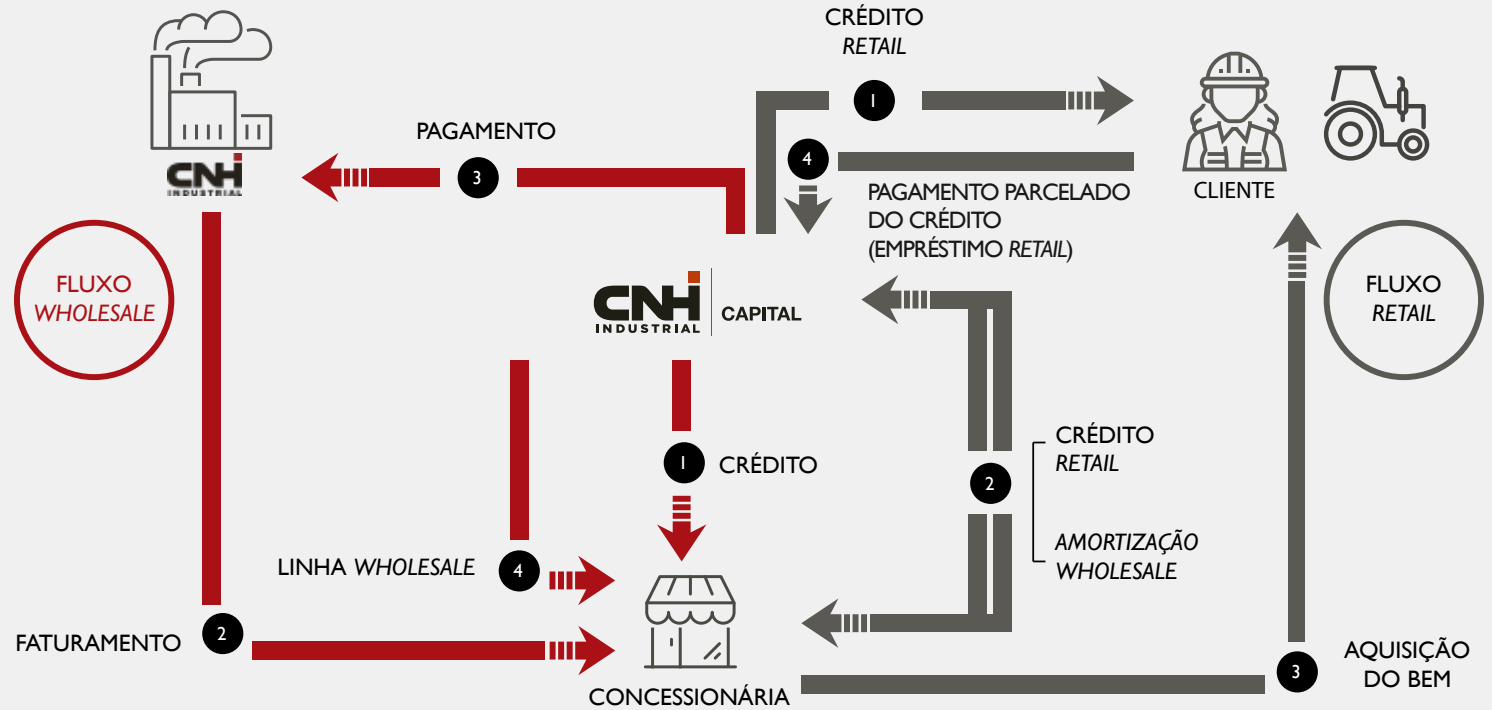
CNH INDUSTRIAL

CRÉDITO RETAIL

1

PAGAMENTO

3

4

PAGAMENTO PARCELADO DO CRÉDITO (EMPRÉSTIMO RETAIL)

CLIENTE

FLUXO WHOLESALE

CNH INDUSTRIAL | CAPITAL

FLUXO RETAIL

1 CRÉDITO

CRÉDITO RETAIL

2

AMORTIZAÇÃO WHOLESALE

LINHA WHOLESALE 4

FATURAMENTO 2

CONCESSIONÁRIA

3 AQUISIÇÃO DO BEM